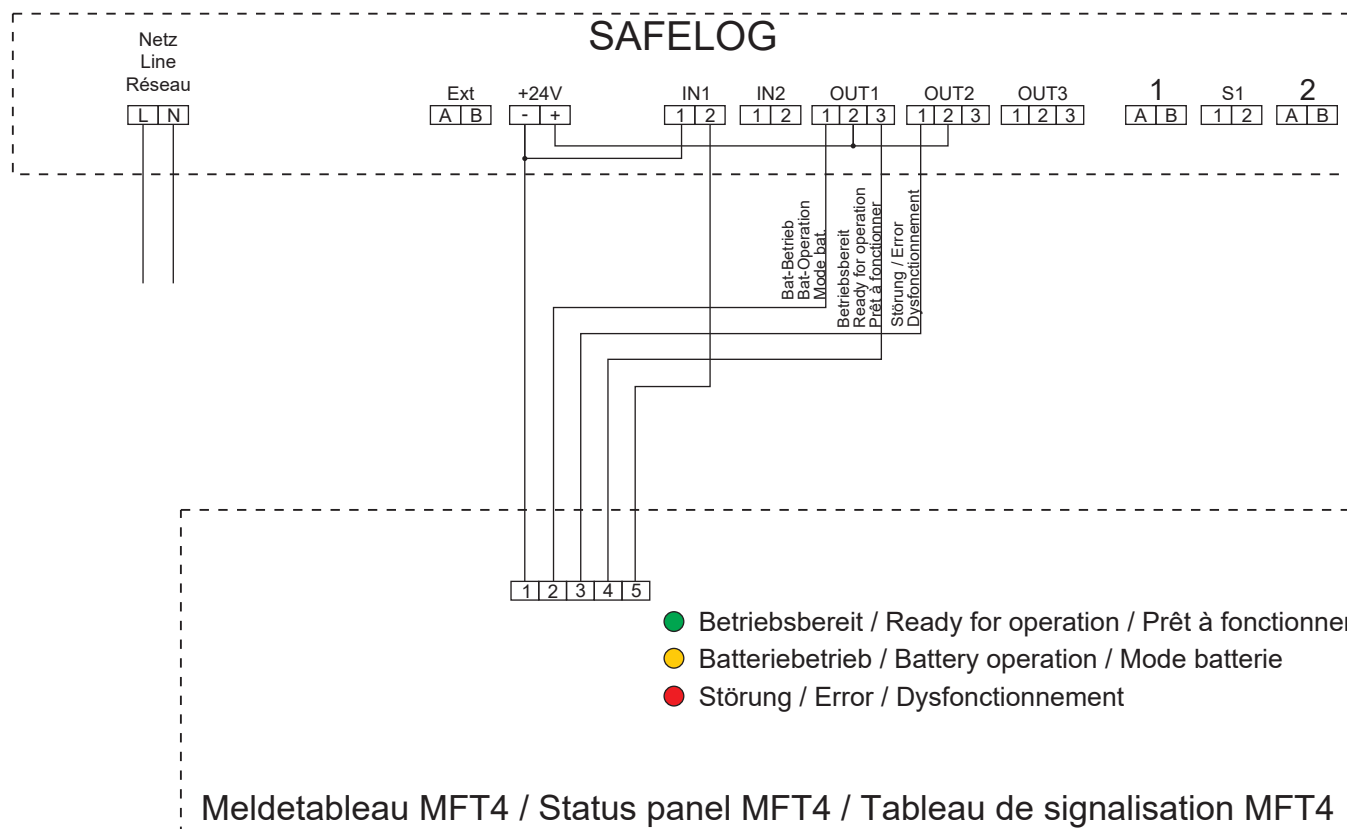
SAFELOG

Netz
Line
Réseau

L N

Ext
A B

+24V
- +

IN1
1 2

IN2
1 2

OUT1
1 2 3

OUT2
1 2 3

OUT3
1 2 3

1
A B

S1
1 2

2
A B

Bat-Betrieb
Bat-Operation
Mode bat.

Betriebsbereit
Ready for operation
Prêt à fonctionner

Störung / Error
Dysfonctionnement

1 2 3 4 5

Betriebsbereit / Ready for operation / Prêt à fonctionner

Batteriebetrieb / Battery operation / Mode batterie

Störung / Error / Dysfonctionnement

Meldetableau MFT4 / Status panel MFT4 / Tableau de signalisation MFT4